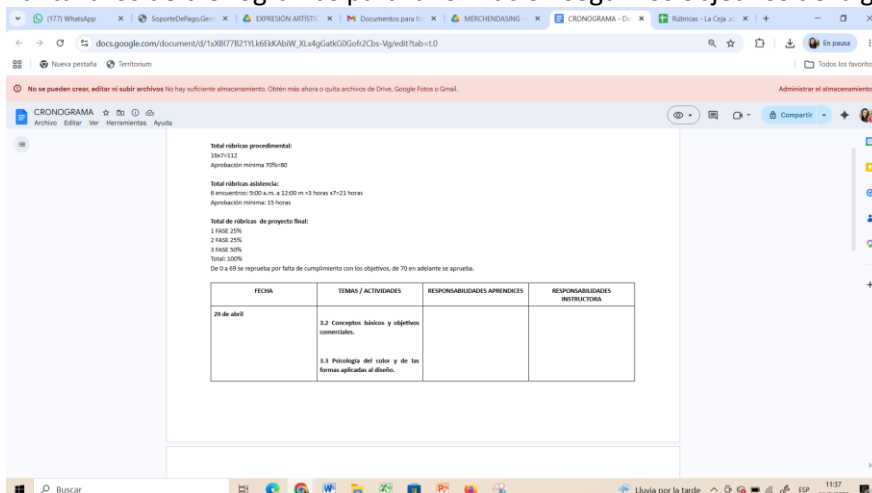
(177) WhatsApp | SoporteDePago.Gen | EXPRESIÓN ARTÍSTI | Documentos para fir | MERCHENDASING | CRONOGRAMA - Do | Rúbricas - La Ceja al | +

docs.google.com/document/d/1sXBI77B21YLk6EkKAbiW_XLx4gGatkG0Gofr2Cbs-Vg/edit?tab=t.0

En pausa

Nueva pestaña | Territorium | Todos los favoritos

No se pueden crear, editar ni subir archivos No hay suficiente almacenamiento. Obtén más ahora o quita archivos de Drive, Google Fotos o Gmail. Administrar el almacenamiento

CRONOGRAMA
Archivo Editar Ver Herramientas Ayuda

Compartir

**Total rúbricas procedimental:**
16x7=112
Aprobación mínima 70%=80

**Total rúbricas asistencia:**
6 encuentros: 9:00 a.m. a 12:00 m =3 horas x7=21 horas
Aprobación mínima: 15 horas

**Total de rúbricas de proyecto final:**
1 FASE 25%
2 FASE 25%
3 FASE 50%
Total: 100%
De 0 a 69 se reprueba por falta de cumplimiento con los objetivos, de 70 en adelante se aprueba.

| FECHA | TEMAS / ACTIVIDADES | RESPONSABILIDADES APRENDICES | RESPONSABILIDADES INSTRUCTORA |
|---|---|---|---|
| 29 de abril | 3.2 Conceptos básicos y objetivos comerciales. 3.3 Psicología del color y de las formas aplicadas al diseño. | | |

Buscar

Lluvia por la tarde ESP 11:37